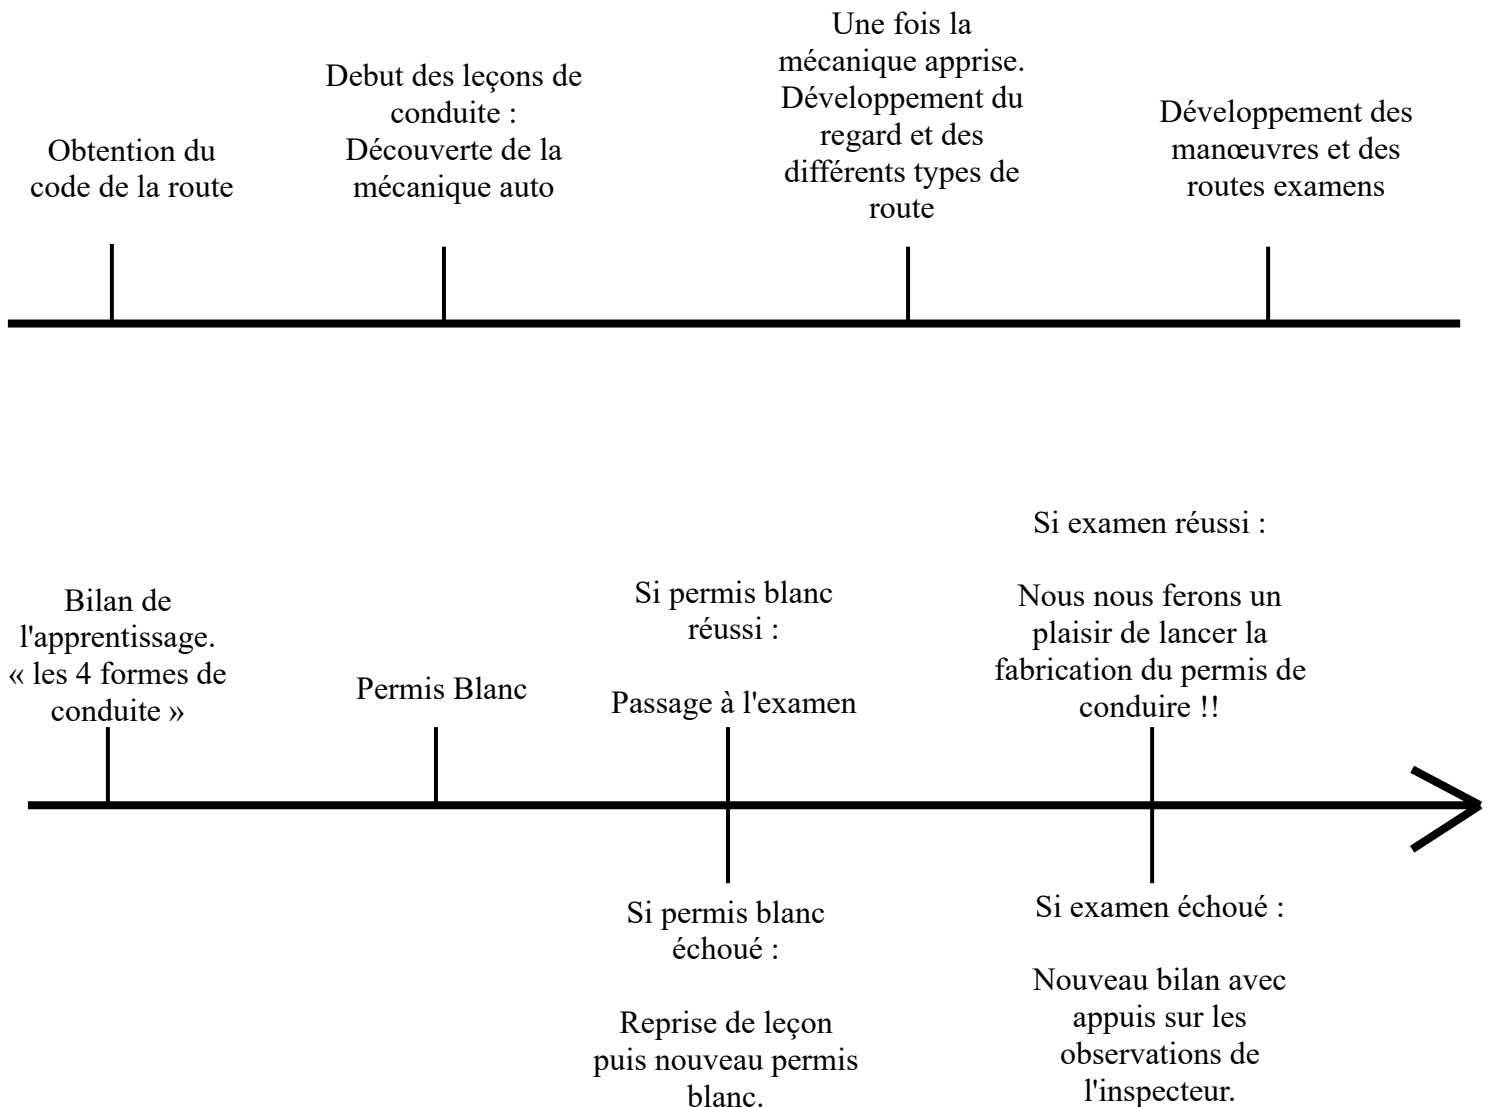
Obtention du code de la route

Debut des leçons de conduite : Découverte de la mécanique auto

Une fois la mécanique apprise. Développement du regard et des différents types de route

Développement des manœuvres et des routes examens

Bilan de l'apprentissage. « les 4 formes de conduite »

Permis Blanc

Si permis blanc réussi :

Passage à l'examen

Si examen réussi :

Nous nous ferons un plaisir de lancer la fabrication du permis de conduire !!

Si permis blanc échoué :

Reprise de leçon puis nouveau permis blanc.

Si examen échoué :

Nouveau bilan avec appuis sur les observations de l'inspecteur.